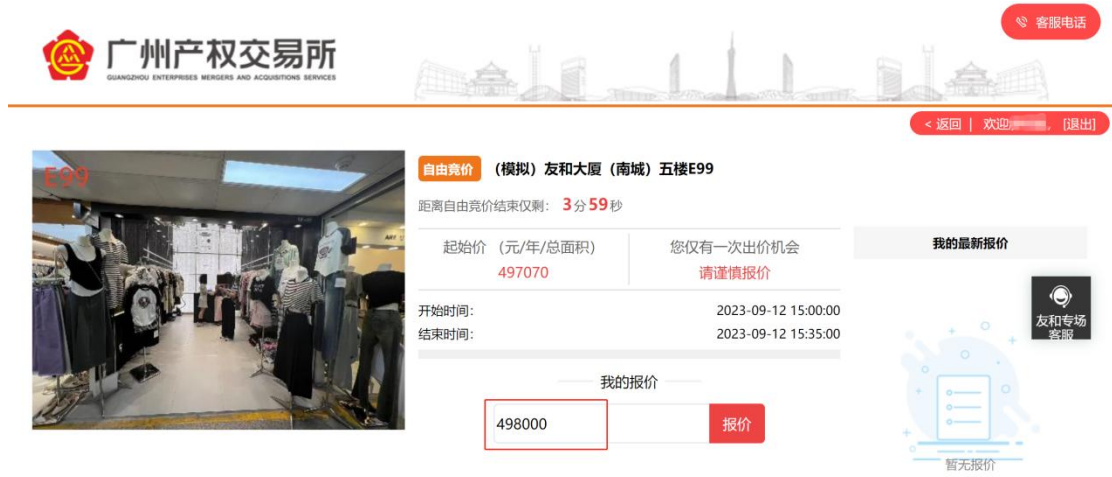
广州产权交易所
GUANGZHOU ENTERPRISES MERGERS AND ACQUISITIONS SERVICES

客服电话

< 返回 | 欢迎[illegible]，[退出]

E99

自由竞价 （模拟）友和大厦（南城）五楼E99

距离自由竞价结束仅剩：3分59秒

起始价 （元/年/总面积）
497070

您仅有一次出价机会
请谨慎报价

开始时间：2023-09-12 15:00:00
结束时间：2023-09-12 15:35:00

我的报价

498000

报价

我的最新报价

友和专场客服

暂无报价